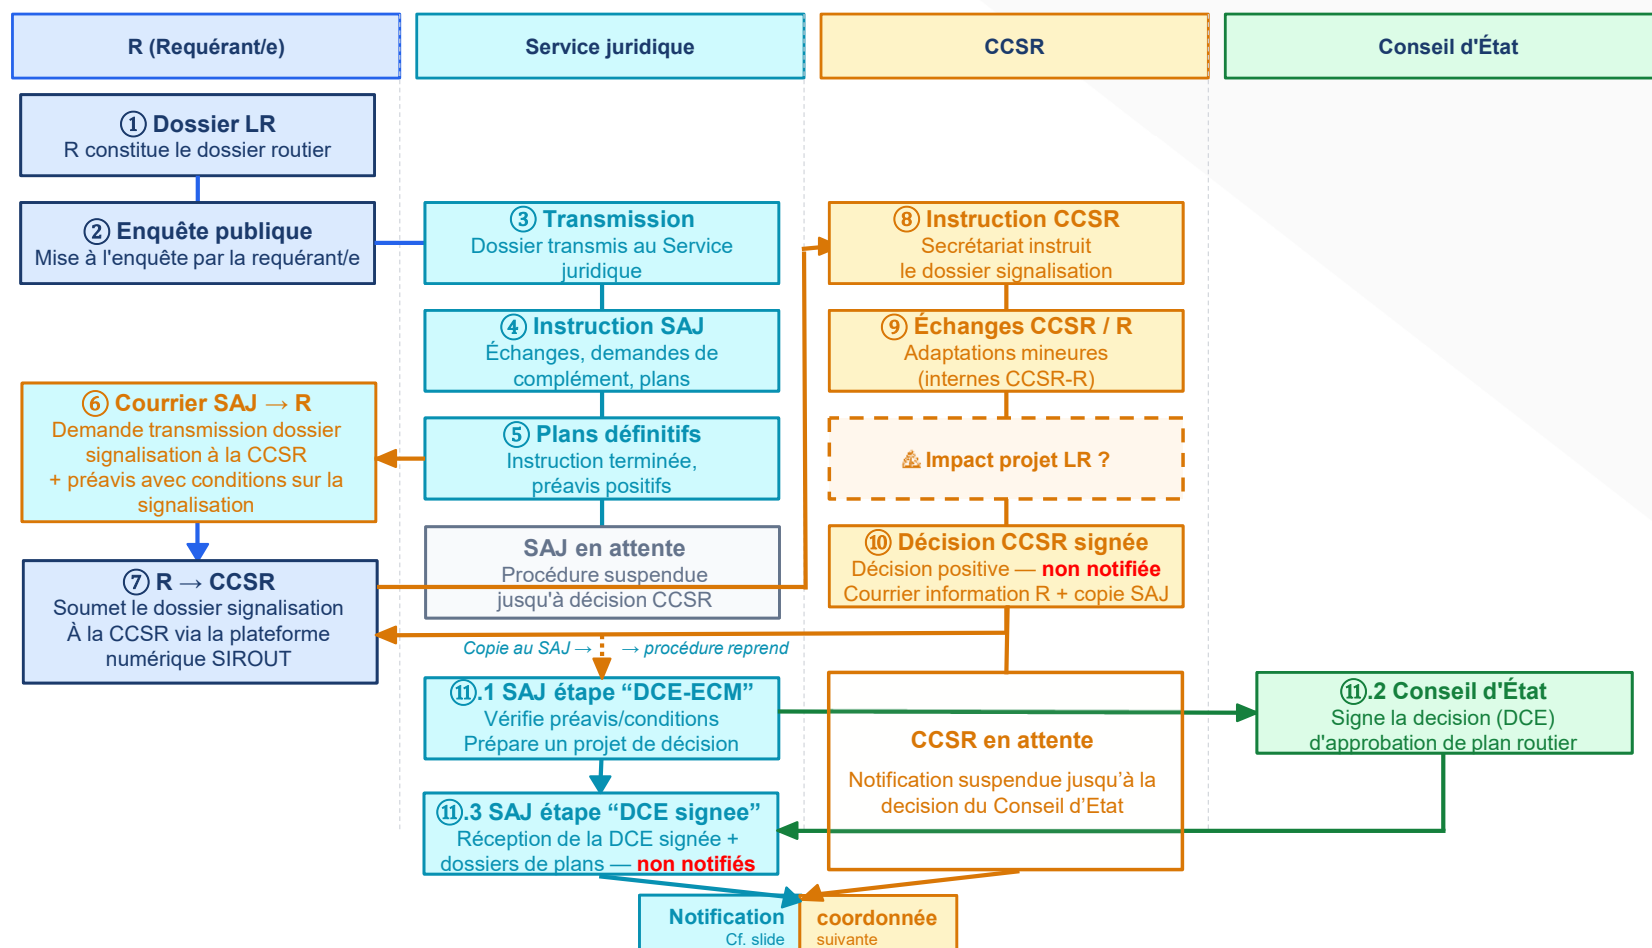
R (Requérant/e)

Service juridique

CCSR

Conseil d'État

① Dossier LR
R constitue le dossier routier

② Enquête publique
Mise à l'enquête par la requérant/e

③ Transmission
Dossier transmis au Service juridique

④ Instruction SAJ
Échanges, demandes de complément, plans

⑤ Plans définitifs
Instruction terminée, préavis positifs

⑥ Courrier SAJ → R
Demande transmission dossier signalisation à la CCSR + préavis avec conditions sur la signalisation

⑦ R → CCSR
Soumet le dossier signalisation À la CCSR via la plateforme numérique SIROUT

SAJ en attente
Procédure suspendue jusqu'à décision CCSR

⑧ Instruction CCSR
Secrétariat instruit le dossier signalisation

⑨ Échanges CCSR / R
Adaptations mineures (internes CCSR-R)

⚠ Impact projet LR ?

⑩ Décision CCSR signée
Décision positive — non notifiée
Courrier information R + copie SAJ

Copie au SAJ → → procédure reprend

⑪.1 SAJ étape “DCE-ECM”
Vérifie préavis/conditions
Prépare un projet de décision

CCSR en attente
Notification suspendue jusqu'à la decision du Conseil d'Etat

⑪.2 Conseil d'État
Signe la decision (DCE) d'approbation de plan routier

⑪.3 SAJ étape “DCE signee”
Réception de la DCE signée + dossiers de plans — non notifiés

Notification
Cf. slide

coordonnée
suivante